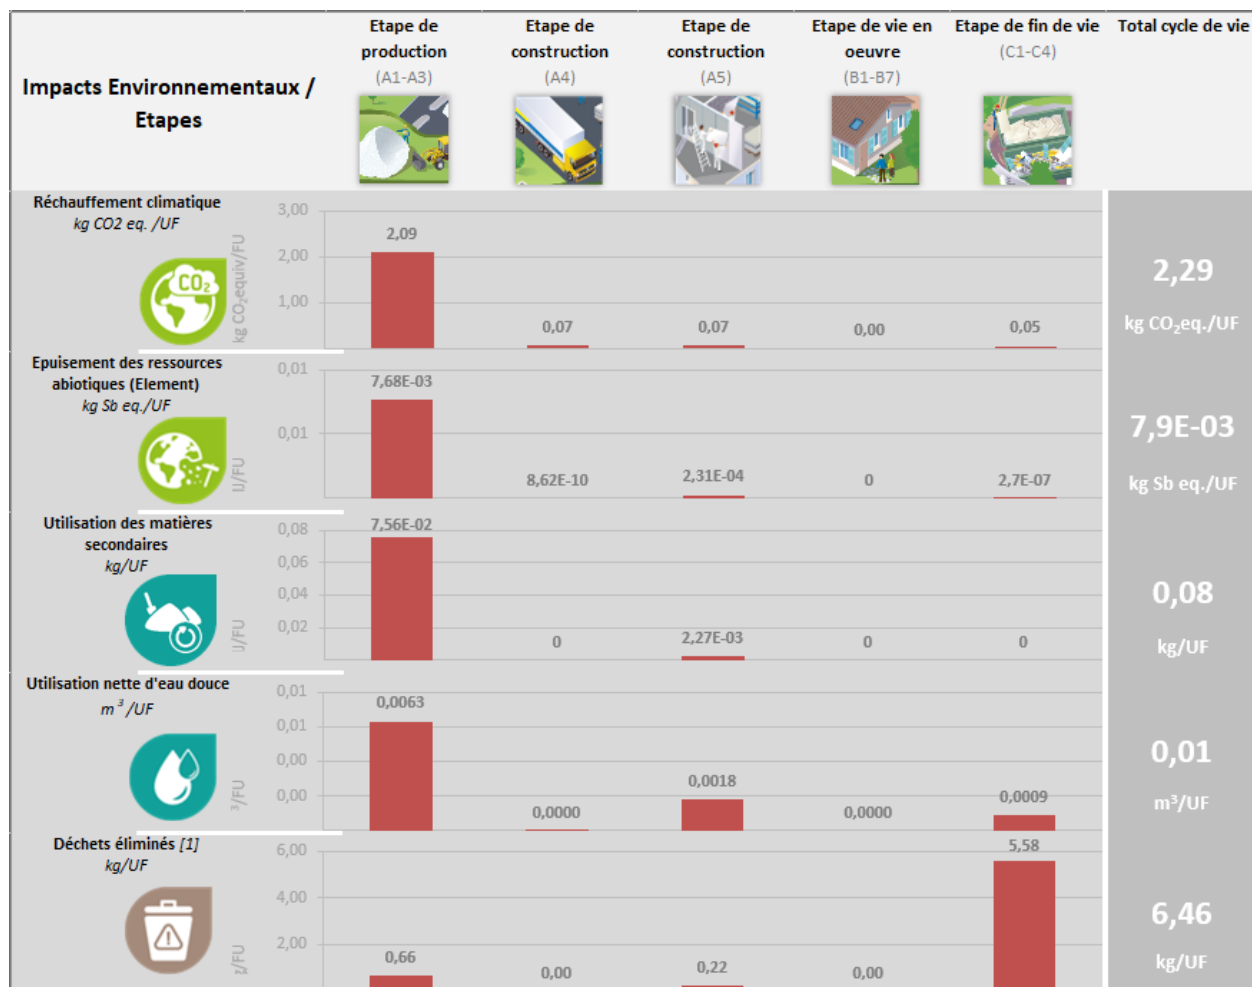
| Impacts Environnementaux / Etapes | Etape de production (A1-A3) | Etape de construction (A4) | Etape de construction (A5) | Etape de vie en oeuvre (B1-B7) | Etape de fin de vie (C1-C4) | Total cycle de vie |
|---|---|---|---|---|---|---|
| Réchauffement climatique kg CO2 eq. /UF | 2,09 | 0,07 | 0,07 | 0,00 | 0,05 | 2,29 kg $CO_2$eq./UF |
| Epuisement des ressources abiotiques (Element) kg Sb eq./UF | 7,68E-03 | 8,62E-10 | 2,31E-04 | 0 | 2,7E-07 | 7,9E-03 kg Sb eq./UF |
| Utilisation des matières secondaires kg/UF | 7,56E-02 | 0 | 2,27E-03 | 0 | 0 | 0,08 kg/UF |
| Utilisation nette d'eau douce $m^3$/UF | 0,0063 | 0,0000 | 0,0018 | 0,0000 | 0,0009 | 0,01 m³/UF |
| Déchets éliminés [1] kg/UF | 0,66 | 0,00 | 0,22 | 0,00 | 5,58 | 6,46 kg/UF |

3,00
2,00
1,00
kg $CO_2$equiv/FU

0,01
0,01
U/FU

0,08
0,06
0,04
0,02
U/FU

0,01
0,01
0,00
0,00
3/FU

6,00
4,00
2,00
g/FU